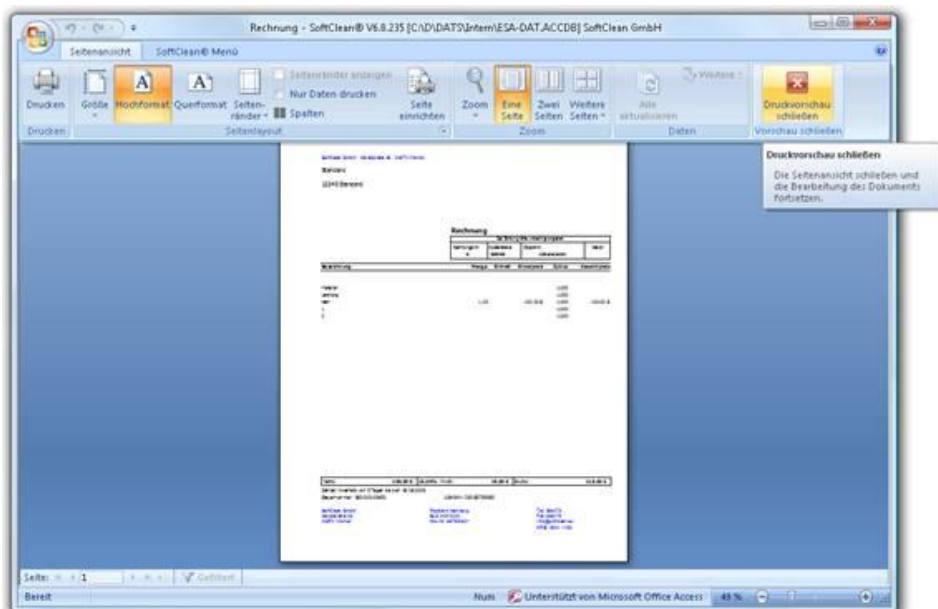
Rechnung - SoftClean® V6.8.235 [C:\D\DATS\Intern\ESA-DAT.ACCDB] SoftClean GmbH

Seitenansicht SoftClean® Menü

Drucken Größe Hochformat Querformat Seitenränder Seitenränder anzeigen Nur Daten drucken Spalten Seite einrichten Zoom Eine Seite Zwei Seiten Weitere Seiten Alle aktualisieren Weitere Druckvorschau schließen

Drucken Seitenlayout Zoom Daten Vorschau schließen

Druckvorschau schließen

Die Seitenansicht schließen und die Bearbeitung des Dokuments fortsetzen.

Rechnung

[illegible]

Seite: 1 Gefiltert

Bereit Num Unterstützt von Microsoft Office Access 43 %